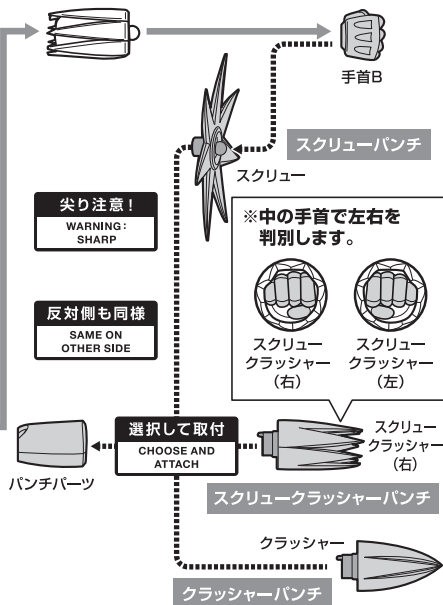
手首B

スクリューパンチ

スクリュー

尖り注意！
WARNING: SHARP

※中の手首で左右を判別します。

スクリュークラッシャー（右）

スクリュークラッシャー（左）

反対側も同様
SAME ON OTHER SIDE

選択して取付
CHOOSE AND ATTACH

スクリュークラッシャー（右）

パンチパーツ

スクリュークラッシャーパンチ

クラッシャー

クラッシャーパンチ